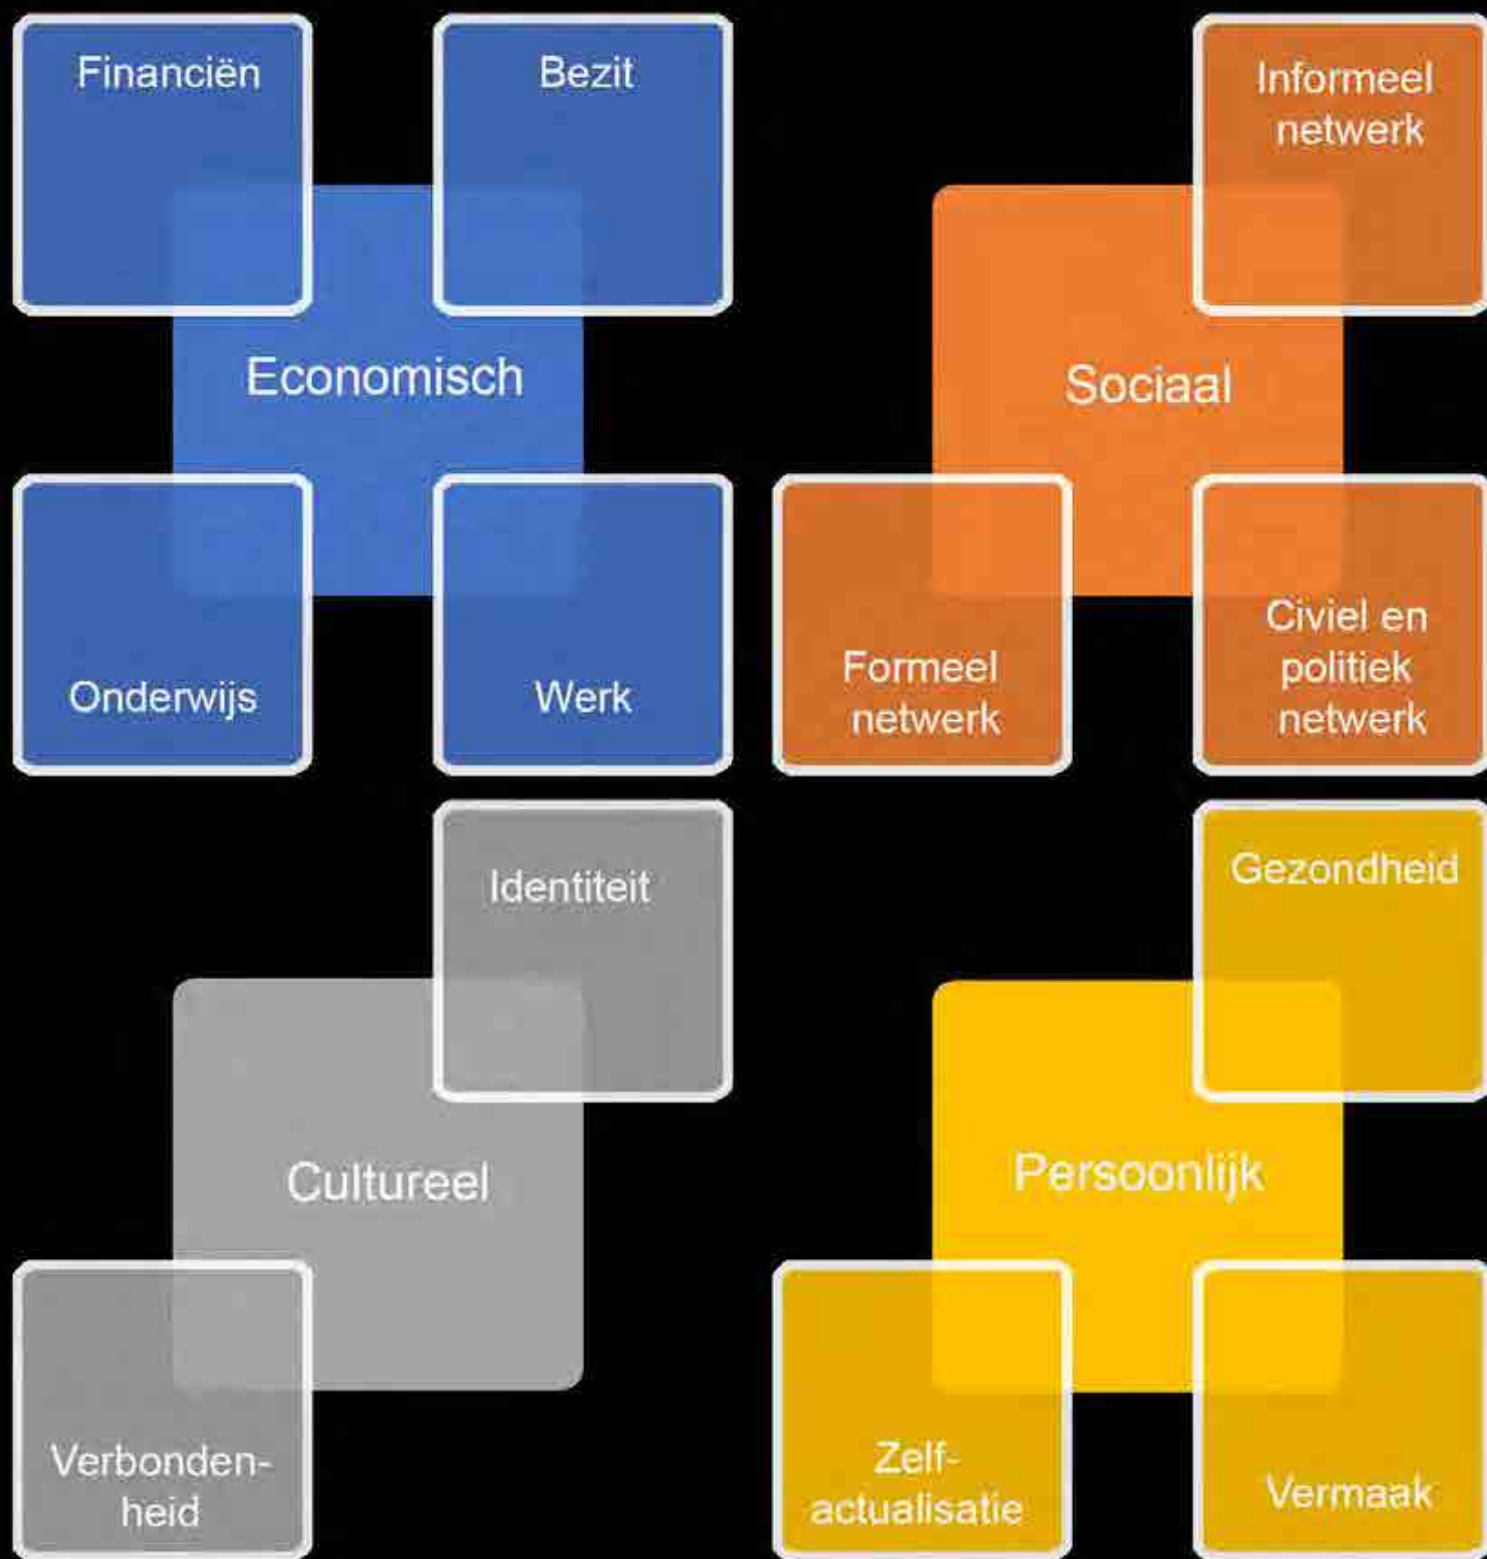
Financiën

Bezit

Economisch

Onderwijs

Werk

Informeel netwerk

Sociaal

Formeel netwerk

Civiel en politiek netwerk

Identiteit

Cultureel

Verbondenheid

Gezondheid

Persoonlijk

Zelf-actualisatie

Vermaak